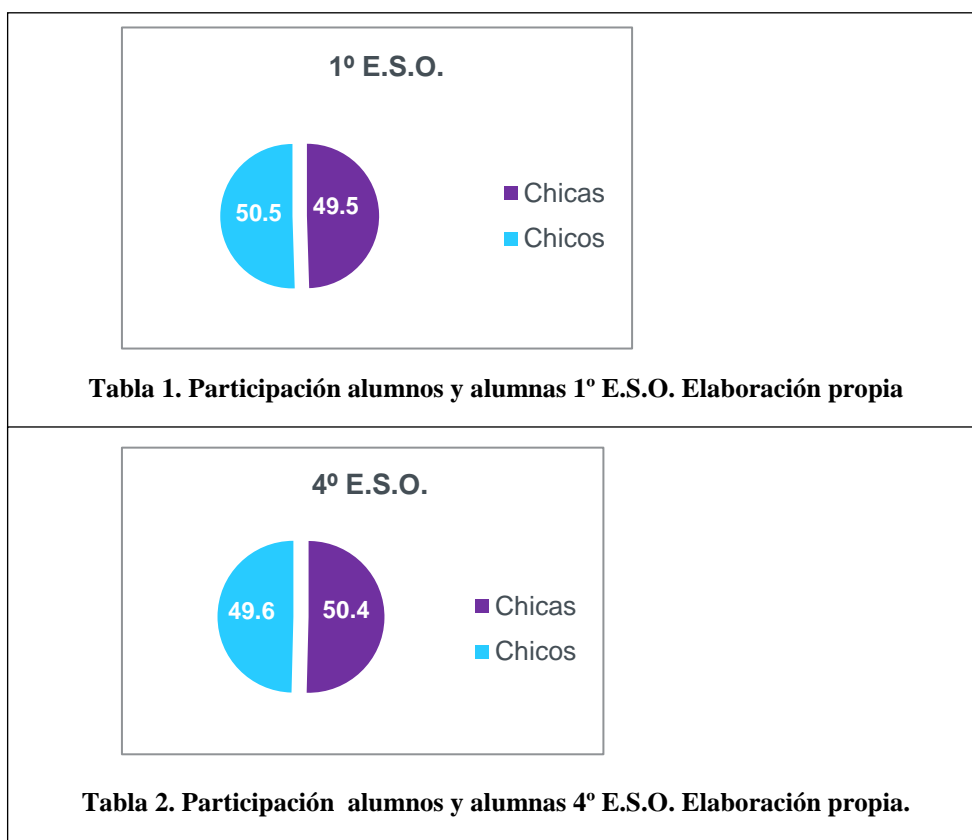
1º E.S.O.

50.5

49.5

Chicas

Chicos

Tabla 1. Participación alumnos y alumnas 1º E.S.O. Elaboración propia

4º E.S.O.

49.6

50.4

Chicas

Chicos

Tabla 2. Participación alumnos y alumnas 4º E.S.O. Elaboración propia.